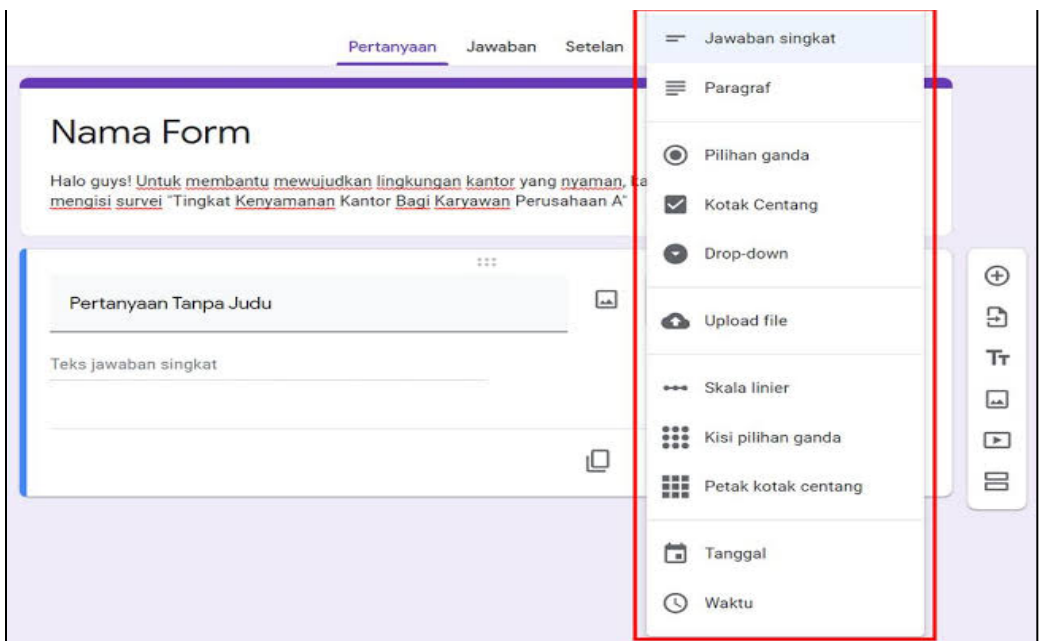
Pertanyaan Jawaban Setelan

Nama Form

Halo guys! Untuk membantu mewujudkan lingkungan kantor yang nyaman, ka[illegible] mengisi survei "Tingkat Kenyamanan Kantor Bagi Karyawan Perusahaan A"

Pertanyaan Tanpa Judu

Teks jawaban singkat

Jawaban singkat

Paragraf

Pilihan ganda

Kotak Centang

Drop-down

Upload file

Skala linier

Kisi pilihan ganda

Petak kotak centang

Tanggal

Waktu

Tт